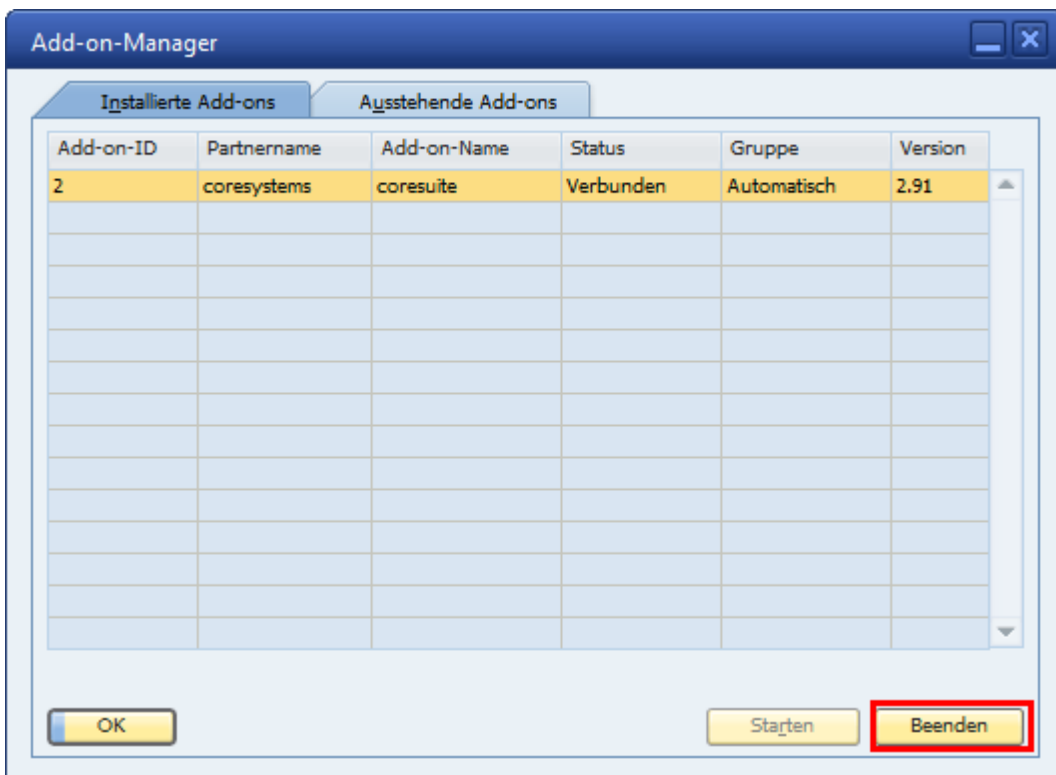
Add-on-Manager

Installierte Add-ons

Ausstehende Add-ons

| Add-on-ID | Partnername | Add-on-Name | Status | Gruppe | Version |
|---|---|---|---|---|---|
| 2 | coresystems | coresuite | Verbunden | Automatisch | 2.91 |

OK

Starten

Beenden